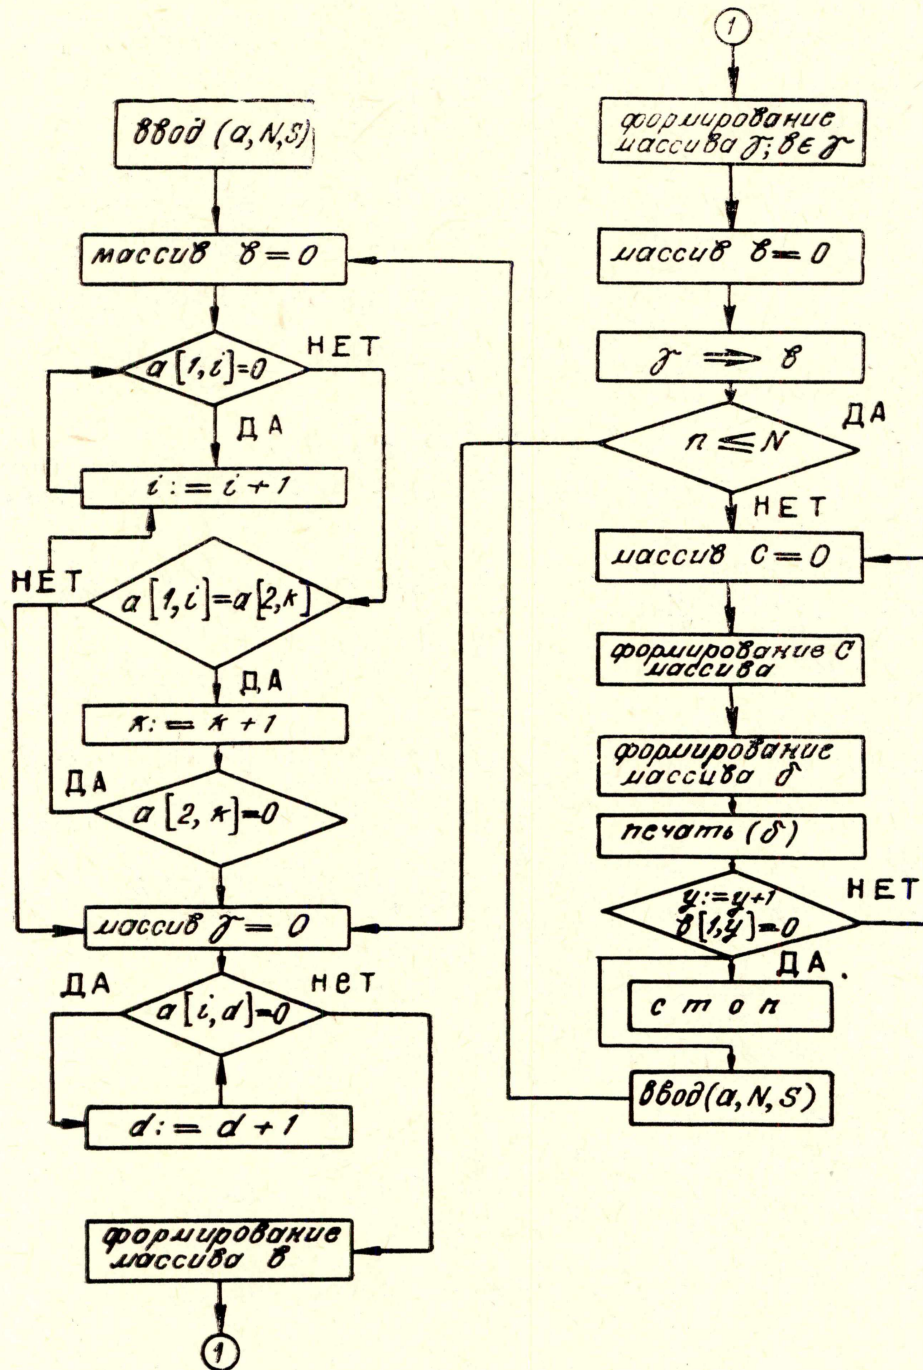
ввод (a, N, S)

массив в = 0

a[1, i] = 0

НЕТ

ДА

i := i + 1

НЕТ

a[1, i] = a[2, k]

ДА

k := k + 1

ДА

a[2, k] = 0

массив γ = 0

ДА

a[i, d] = 0

нет

d := d + 1

формирование массива в

1

1

формирование массива γ; в ∈ γ

массив в = 0

γ ⇒ в

ДА

n ≤ N

НЕТ

массив C = 0

формирование C массива

формирование массива δ

печать (δ)

y := y + 1

в[1, y] = 0

НЕТ

ДА.

стоп

ввод(a, N, S)